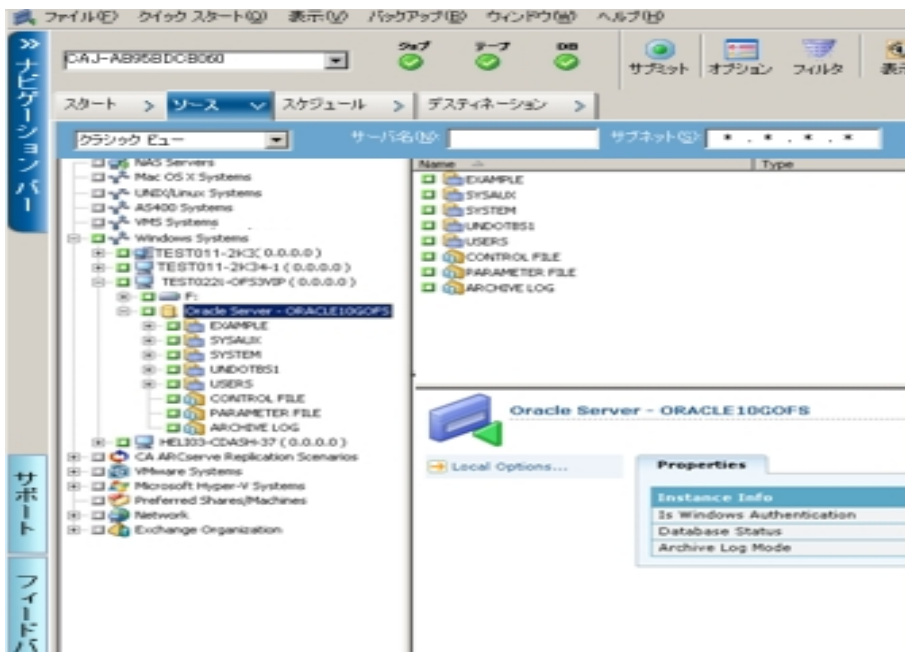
ファイル(F) クイック スタート(Q) 表示(V) バックアップ(B) ウィンドウ(W) ヘルプ(H)

» ナビゲーション バー

CAJ-AB958DCB060

ジョブ テープ DB

サブミット オプション フィルタ 表示

スタート > ソース > スケジュール > デスティネーション >

クラシック ビュー

サーバ名(N):

サブネット(S): * . * . * . *

NAS Servers
Mac OS X Systems
UNIX/Linux Systems
AS400 Systems
VMS Systems
Windows Systems
TEST011-2K3( 0.0.0.0 )
TEST011-2K34-1 ( 0.0.0.0 )
TEST022I-OFS3VIP ( 0.0.0.0 )
F:
Oracle Server - ORACLE10GOFS
EXAMPLE
SYSAUX
SYSTEM
UNDOTBS1
USERS
CONTROL FILE
PARAMETER FILE
ARCHIVE LOG
HEL103-CDASH-37 ( 0.0.0.0 )
CA ARCserve Replication Scenarios
VMware Systems
Microsoft Hyper-V Systems
Preferred Shares/Machines
Network
Exchange Organization

| Name | Type |
|---|---|
| EXAMPLE | |
| SYSAUX | |
| SYSTEM | |
| UNDOTBS1 | |
| USERS | |
| CONTROL FILE | |
| PARAMETER FILE | |
| ARCHIVE LOG | |

Oracle Server - ORACLE10GOFS

Local Options...

Properties

Instance Info
Is Windows Authentication
Database Status
Archive Log Mode

サポート

フィードバ